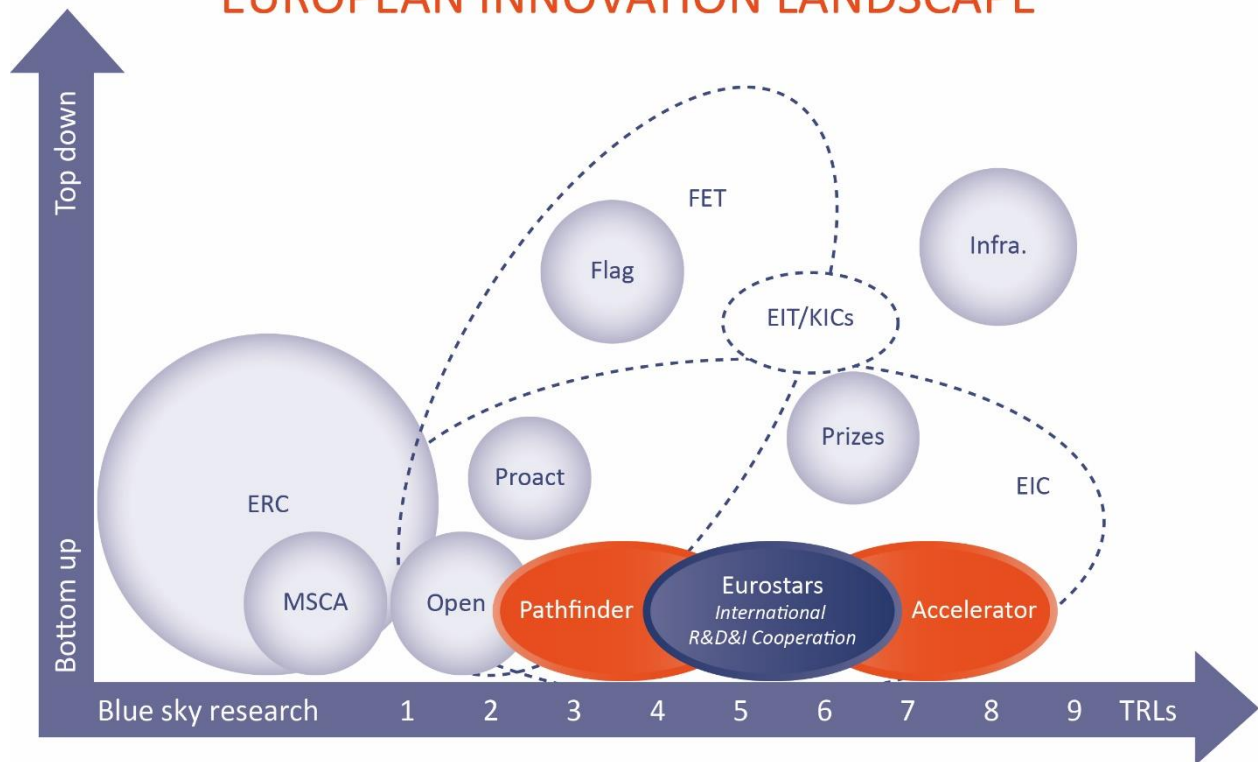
EUROPEAN INNOVATION LANDSCAPE

Top down

Bottom up

FET

Flag

Infra.

EIT/KICs

Prizes

Proact

ERC

EIC

MSCA

Open

Pathfinder

Eurostars
International
R&D&I Cooperation

Accelerator

Blue sky research 1 2 3 4 5 6 7 8 9 TRLs